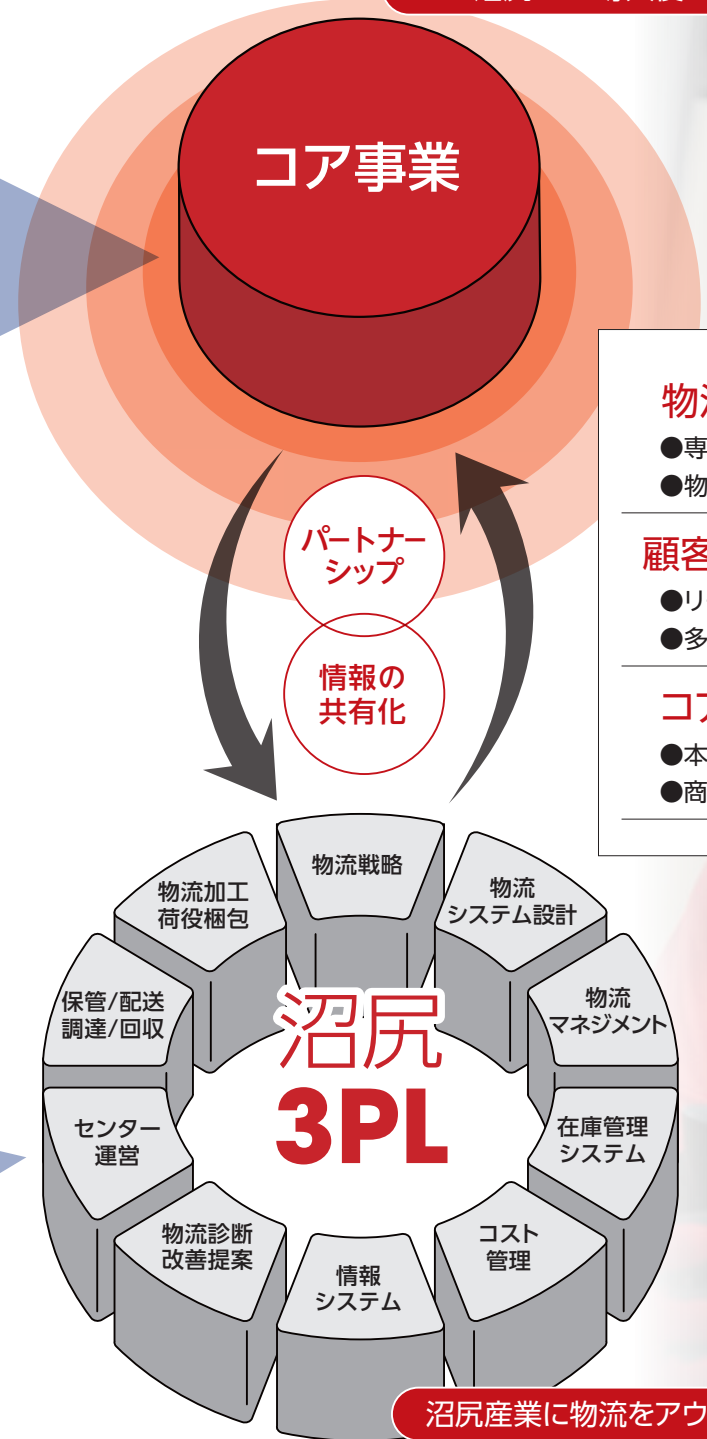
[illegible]

コア事業

物流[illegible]
●専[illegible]
●物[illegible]

顧客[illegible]
●リ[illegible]
●多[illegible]

コス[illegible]
●本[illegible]
●商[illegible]

パートナーシップ

情報の共有化

物流戦略

物流システム設計

物流マネジメント

在庫管理システム

コスト管理

情報システム

物流診断改善提案

センター運営

保管/配送調達/回収

物流加工荷役梱包

沼尻
3PL

沼尻産業に物流をアウ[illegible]